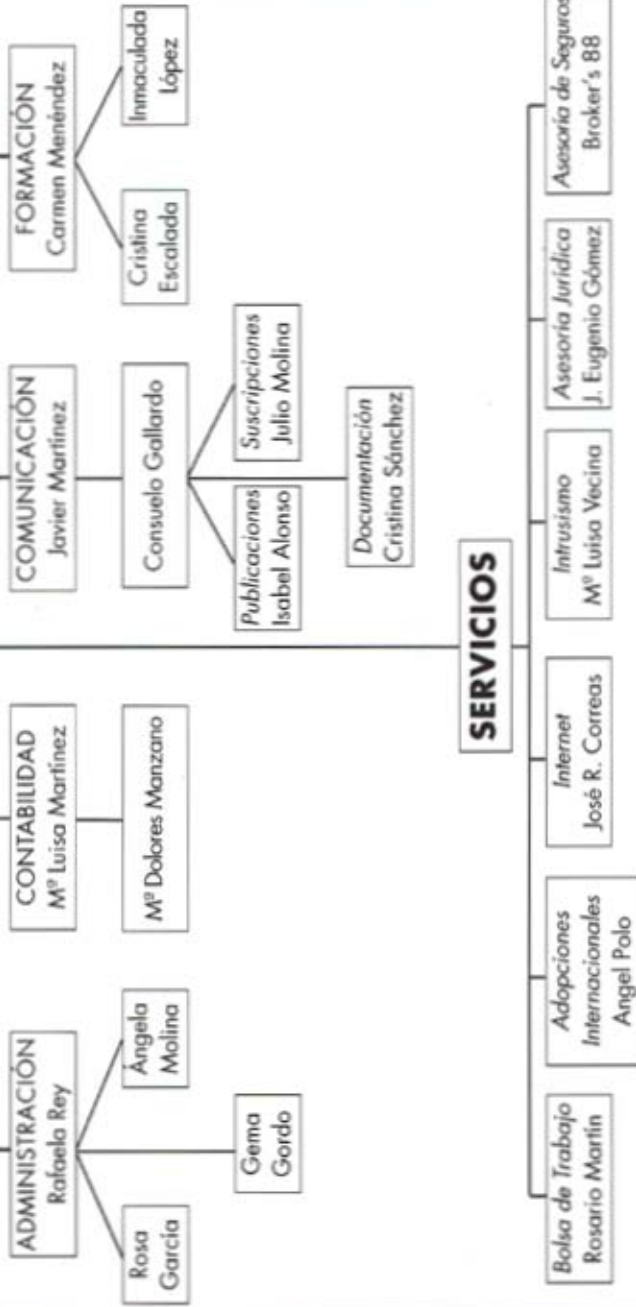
ADMINISTRACIÓN
Rafaela Rey

Rosa
García

Gema
Gordo

Ángela
Molina

CONTABILIDAD
Mª Luisa Martínez

Mª Dolores Manzano

COMUNICACIÓN
Javier Martínez

Consuelo Gallardo

Publicaciones
Isabel Alonso

Suscripciones
Julio Molina

Documentación
Cristina Sánchez

FORMACIÓN
Carmen Menéndez

Cristina
Escalada

Inmaculada
López

SERVICIOS

Bolsa de Trabajo
Rosario Martín

Adopciones
Internacionales
Angel Polo

Internet
José R. Correas

Intrusismo
Mª Luisa Vecina

Asesoría Jurídica
J. Eugenio Gómez

Asesoría de Seguros
Broker's 88